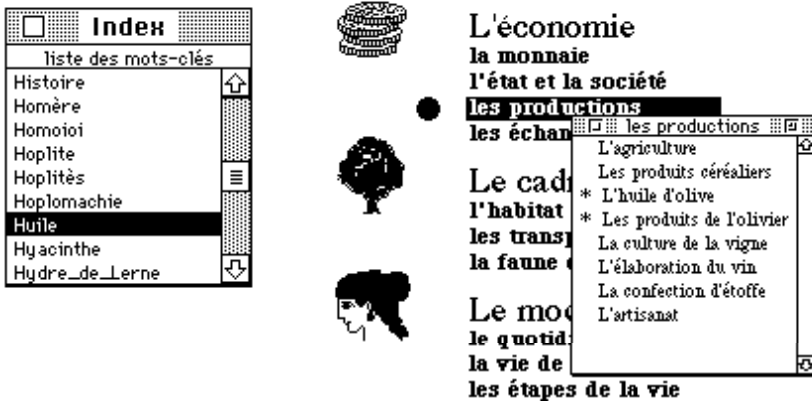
Index
liste des mots-clés
Histoire
Homère
Homoioi
Hoplite
Hoplitès
Hoplomachie
Huile
Hyacinthe
Hydre_de_Lerne

L'économie
la monnaie
l'état et la société
les productions
les échan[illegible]

Le cad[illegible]
l'habitat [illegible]
les transp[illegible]
la faune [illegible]

Le mo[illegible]
le quotid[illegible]
la vie de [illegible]
les étapes de la vie

les productions
L'agriculture
Les produits céréaliers
* L'huile d'olive
* Les produits de l'olivier
La culture de la vigne
L'élaboration du vin
La confection d'étoffe
L'artisanat